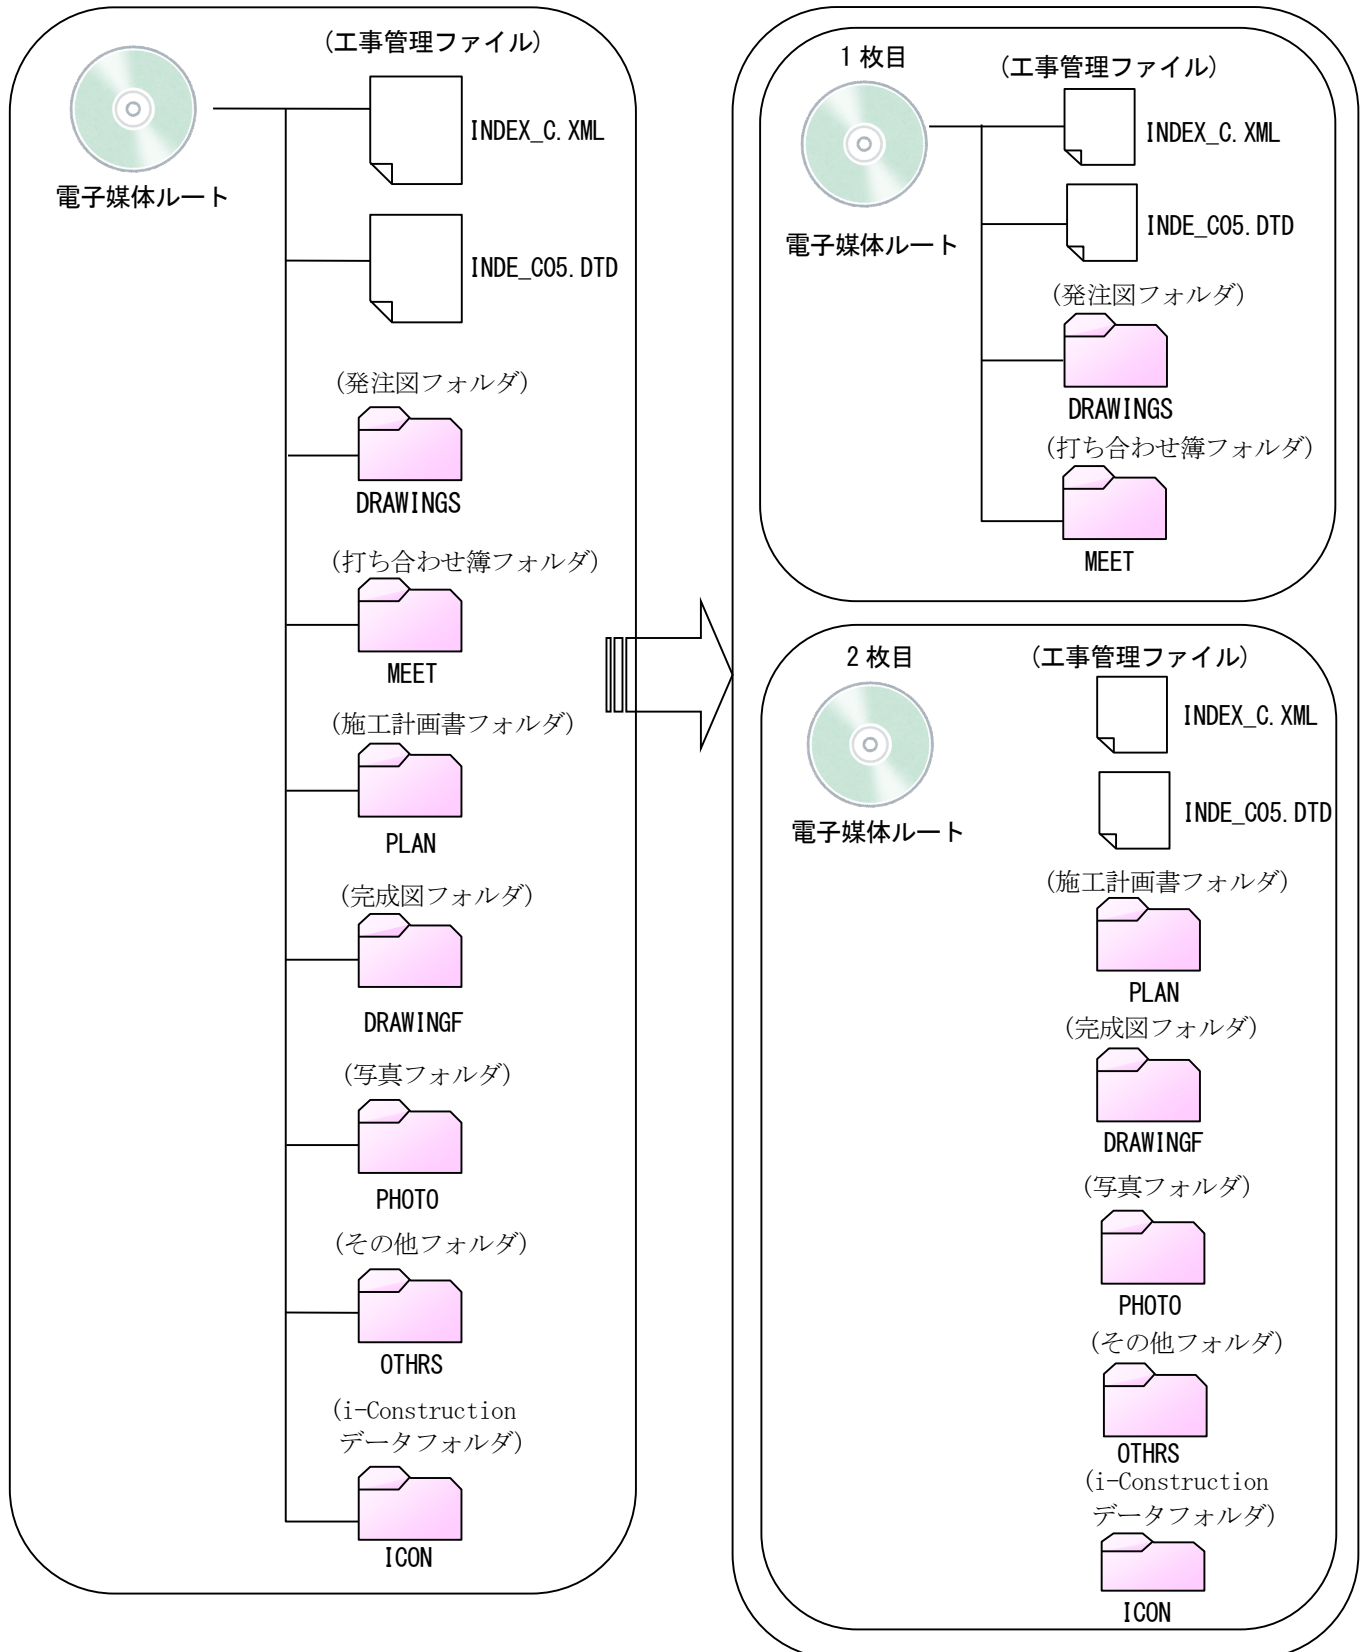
(工事管理ファイル)

電子媒体ルート

INDEX_C.XML

INDE_C05.DTD

(発注図フォルダ)

DRAWINGS

(打ち合わせ簿フォルダ)

MEET

(施工計画書フォルダ)

PLAN

(完成図フォルダ)

DRAWINGF

(写真フォルダ)

PHOTO

(その他フォルダ)

OTHRS

(i-Construction データフォルダ)

ICON

1枚目

(工事管理ファイル)

電子媒体ルート

INDEX_C.XML

INDE_C05.DTD

(発注図フォルダ)

DRAWINGS

(打ち合わせ簿フォルダ)

MEET

2枚目

(工事管理ファイル)

電子媒体ルート

INDEX_C.XML

INDE_C05.DTD

(施工計画書フォルダ)

PLAN

(完成図フォルダ)

DRAWINGF

(写真フォルダ)

PHOTO

(その他フォルダ)

OTHRS

(i-Construction データフォルダ)

ICON